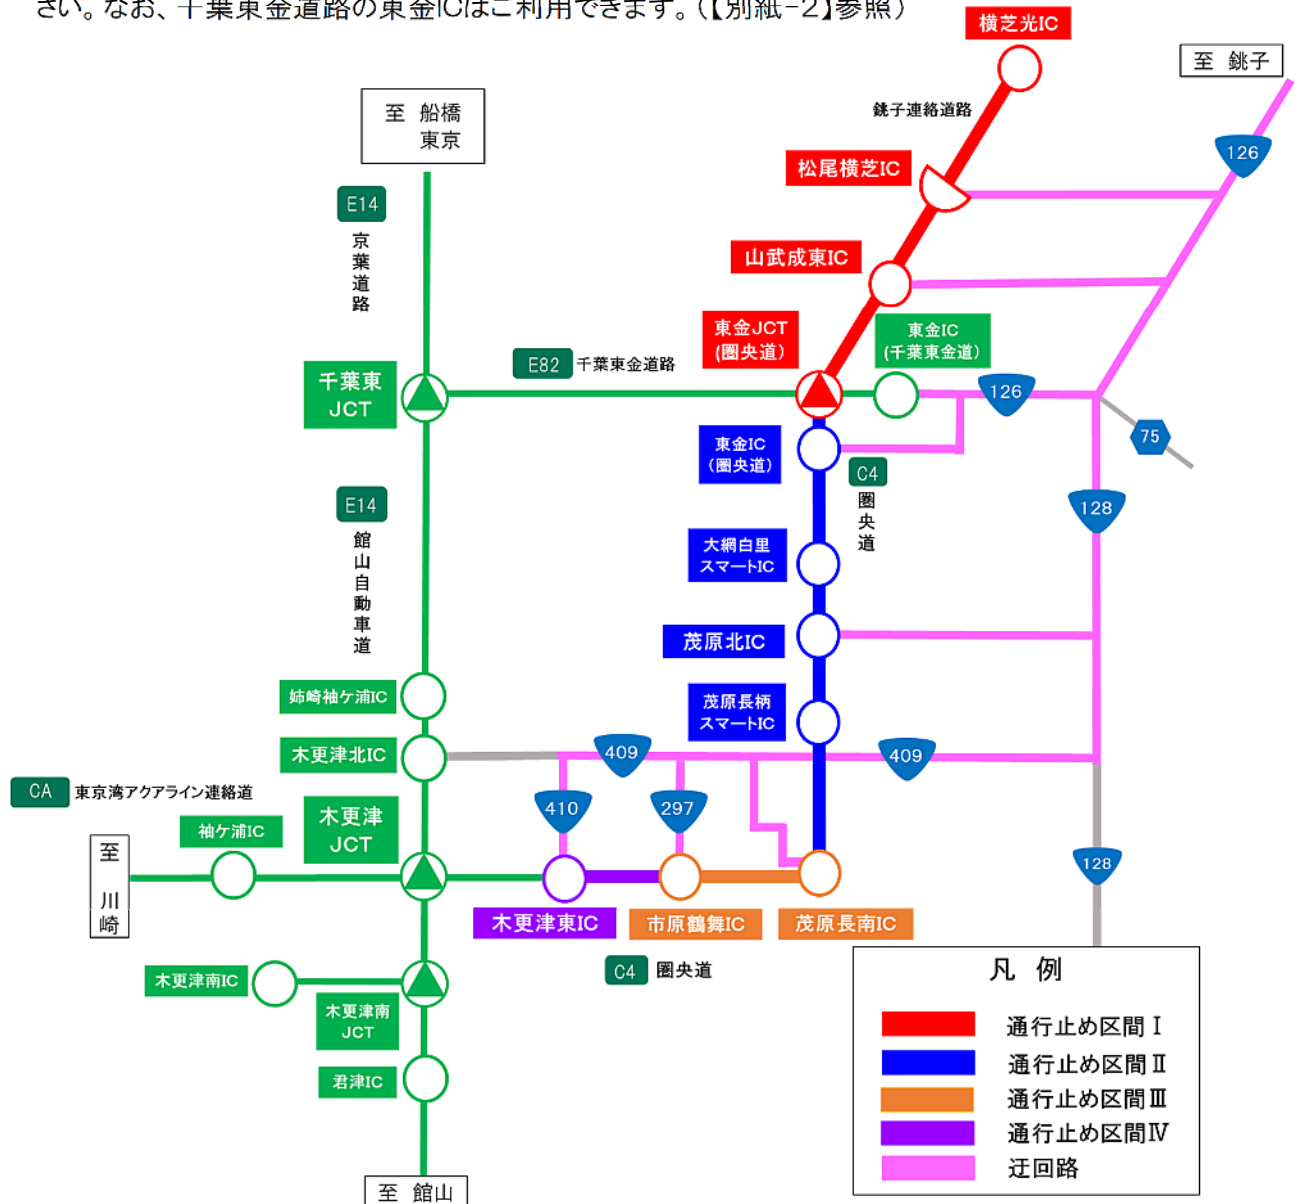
さい。なお、千葉東金道路の東金ICはご利用できます。（【別紙−2】参照）

横芝光IC
至 銚子
銚子連絡道路
至 船橋 東京
126
松尾横芝IC
E14
京葉道路
山武成東IC
東金JCT (圏央道)
東金IC (千葉東金道)
千葉東 JCT
E82 千葉東金道路
126
東金IC (圏央道)
75
C4 圏央道
E14
128
館山自動車道
大網白里 スマートIC
茂原北IC
茂原長柄 スマートIC
姉崎袖ケ浦IC
木更津北IC
409
409
CA 東京湾アクアライン連絡道
410
297
袖ケ浦IC
木更津 JCT
至 川崎
128
木更津東IC
市原鶴舞IC
茂原長南IC
C4 圏央道
凡 例
木更津南IC
通行止め区間 I
木更津南 JCT
通行止め区間 II
通行止め区間 III
君津IC
通行止め区間 IV
迂回路
至 館山